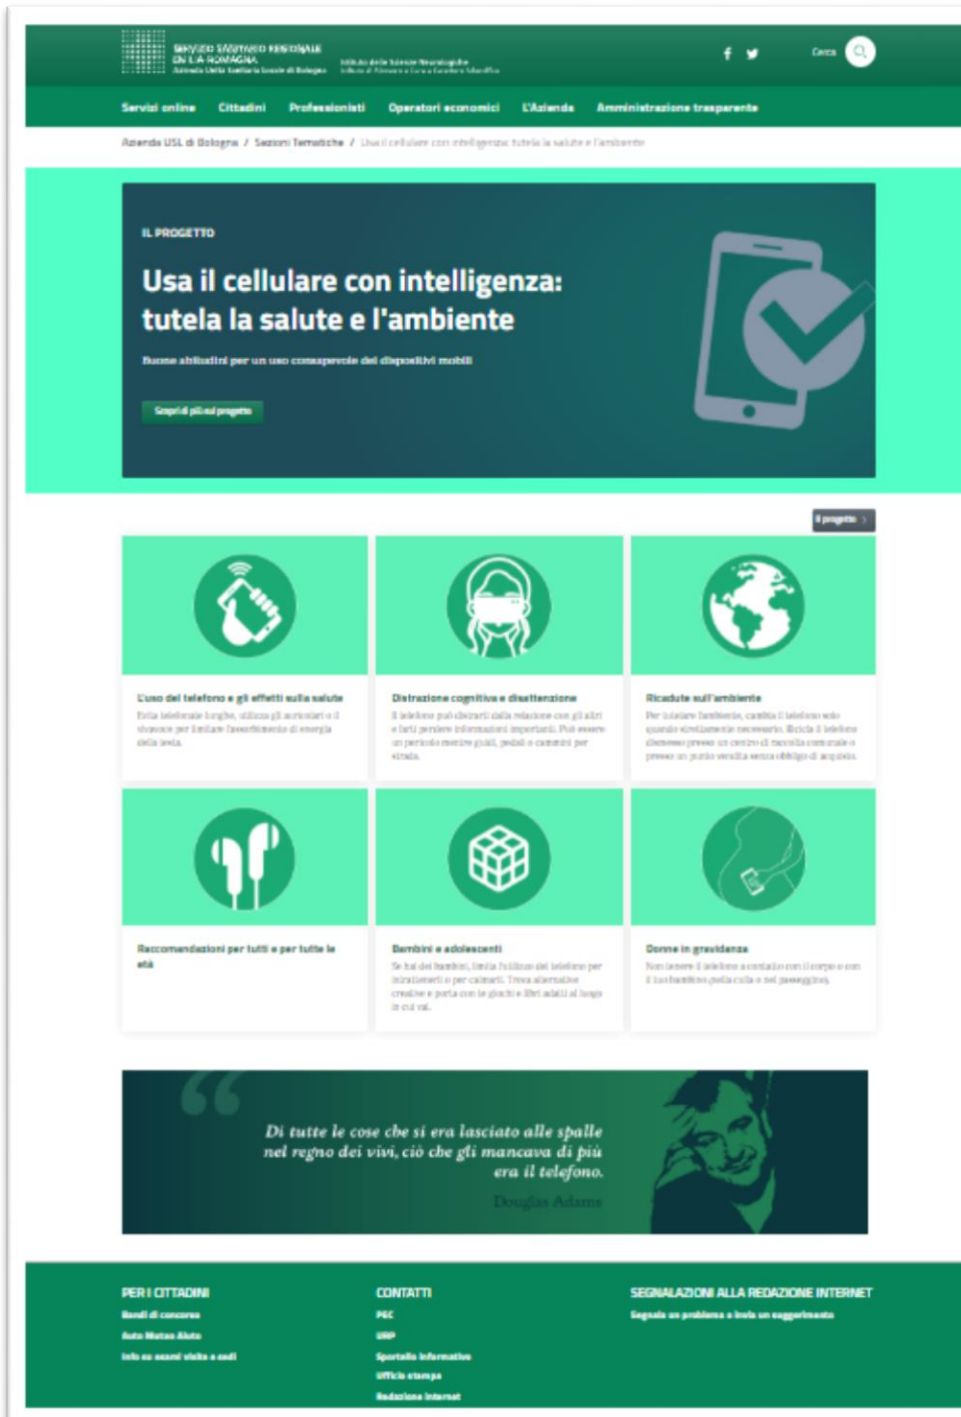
SERVIZIO SANITARIO REGIONALE EMILIA-ROMAGNA
Azienda Unità Sanitaria Locale di Bologna

Istituto delle Scienze Neurologiche
Istituto di Ricovero e Cura a Carattere Scientifico

Cerca

Servizi online Cittadini Professionisti Operatori economici L'Azienda Amministrazione trasparente

Azienda USL di Bologna / Sezioni Tematiche / Usa il cellulare con intelligenza: tutela la salute e l'ambiente

IL PROGETTO

Usa il cellulare con intelligenza: tutela la salute e l'ambiente

Buone abitudini per un uso consapevole dei dispositivi mobili

Scopri di più sul progetto

Il progetto

L'uso del telefono e gli effetti sulla salute
Evita telefonate lunghe, utilizza gli auricolari e il vivavoce per limitare l'assorbimento di energia della testa.

Distrazione cognitiva e disattenzione
Il telefono può distrarti dalla relazione con gli altri e farti perdere informazioni importanti. Poi essere un pericolo mentre guidi, pedali o cammini per strada.

Ricadute sull'ambiente
Per tutelare l'ambiente, cambia il telefono solo quando strettamente necessario. Ricicla il telefono dismesso presso un centro di raccolta comunale o presso un punto vendita senza obbligo di acquisto.

Raccomandazioni per tutti e per tutte le età

Bambini e adolescenti
Se hai dei bambini, limita l'utilizzo del telefono per intrattenerli e per calmarli. Trova alternative creative e porta con te giochi e libri adatti al luogo in cui vai.

Donne in gravidanza
Non tenere il telefono a contatto con il corpo e con il tuo bambino nella culla e nel passeggino.

Di tutte le cose che si era lasciato alle spalle nel regno dei vivi, ciò che gli mancava di più era il telefono.
Douglas Adams

PER I CITTADINI
Bandi di concorso
Auto Mutuo Aiuto
Info su esami visite e sedi

CONTATTI
PEC
URP
Sportello informativo
Ufficio stampa
Redazione Internet

SEGNALAZIONI ALLA REDAZIONE INTERNET
Segnala un problema o invia un suggerimento